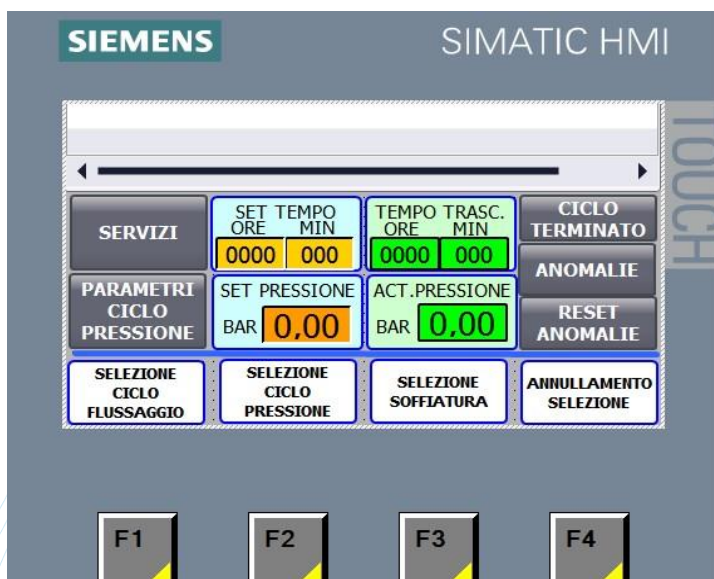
SIEMENS

SIMATIC HMI

TOUCH

SERVIZI

SET TEMPO
ORE MIN
0000 000

TEMPO TRASC.
ORE MIN
0000 000

CICLO TERMINATO

ANOMALIE

PARAMETRI CICLO PRESSIONE

SET PRESSIONE
BAR 0,00

ACT.PRESSIONE
BAR 0,00

RESET ANOMALIE

SELEZIONE CICLO FLUSSAGGIO

SELEZIONE CICLO PRESSIONE

SELEZIONE SOFFIATURA

ANNULLAMENTO SELEZIONE

F1

F2

F3

F4